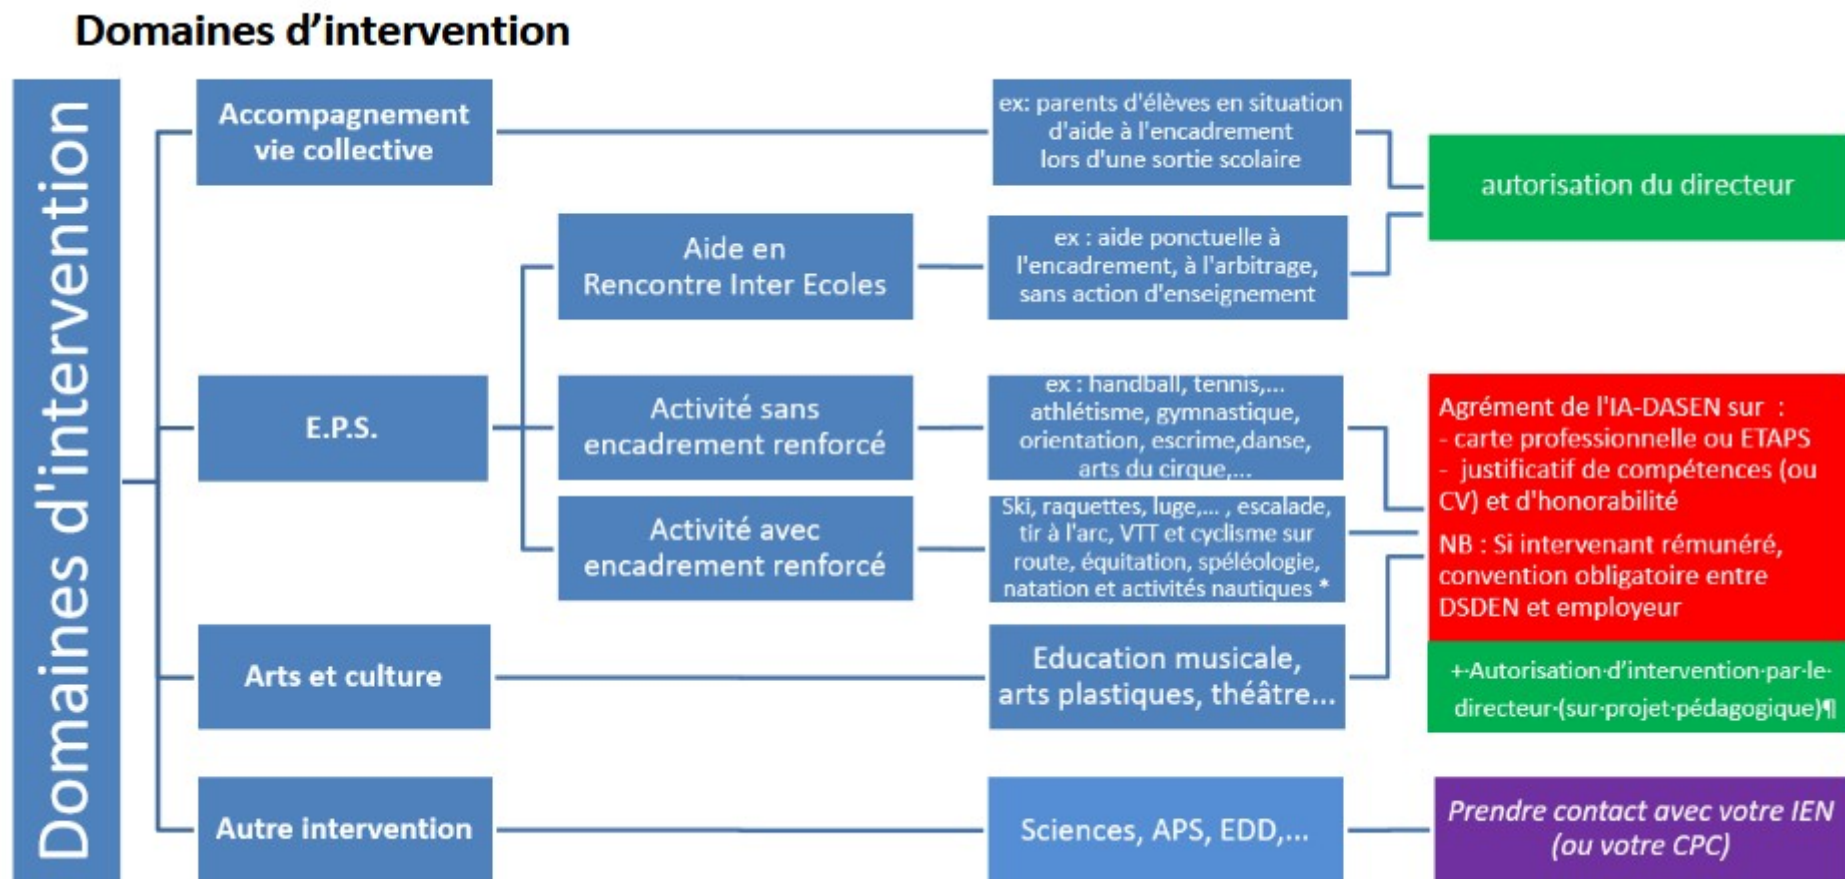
Domaines d’intervention

Domaines d'intervention

Accompagnement vie collective

ex: parents d'élèves en situation d'aide à l'encadrement lors d'une sortie scolaire

autorisation du directeur

Aide en Rencontre Inter Ecoles

ex : aide ponctuelle à l'encadrement, à l'arbitrage, sans action d'enseignement

E.P.S.

Activité sans encadrement renforcé

ex : handball, tennis,... athlétisme, gymnastique, orientation, escrime,danse, arts du cirque,...

Agrément de l'IA-DASEN sur :
- carte professionnelle ou ETAPS
- justificatif de compétences (ou CV) et d'honorabilité

Activité avec encadrement renforcé

Ski, raquettes, luge,... , escalade, tir à l'arc, VTT et cyclisme sur route, équitation, spéléologie, natation et activités nautiques *

NB : Si intervenant rémunéré, convention obligatoire entre DSDEN et employeur

Arts et culture

Education musicale, arts plastiques, théâtre...

+·Autorisation·d’intervention·par·le· directeur·(sur·projet·pédagogique)¶

Autre intervention

Sciences, APS, EDD,...

Prendre contact avec votre IEN (ou votre CPC)